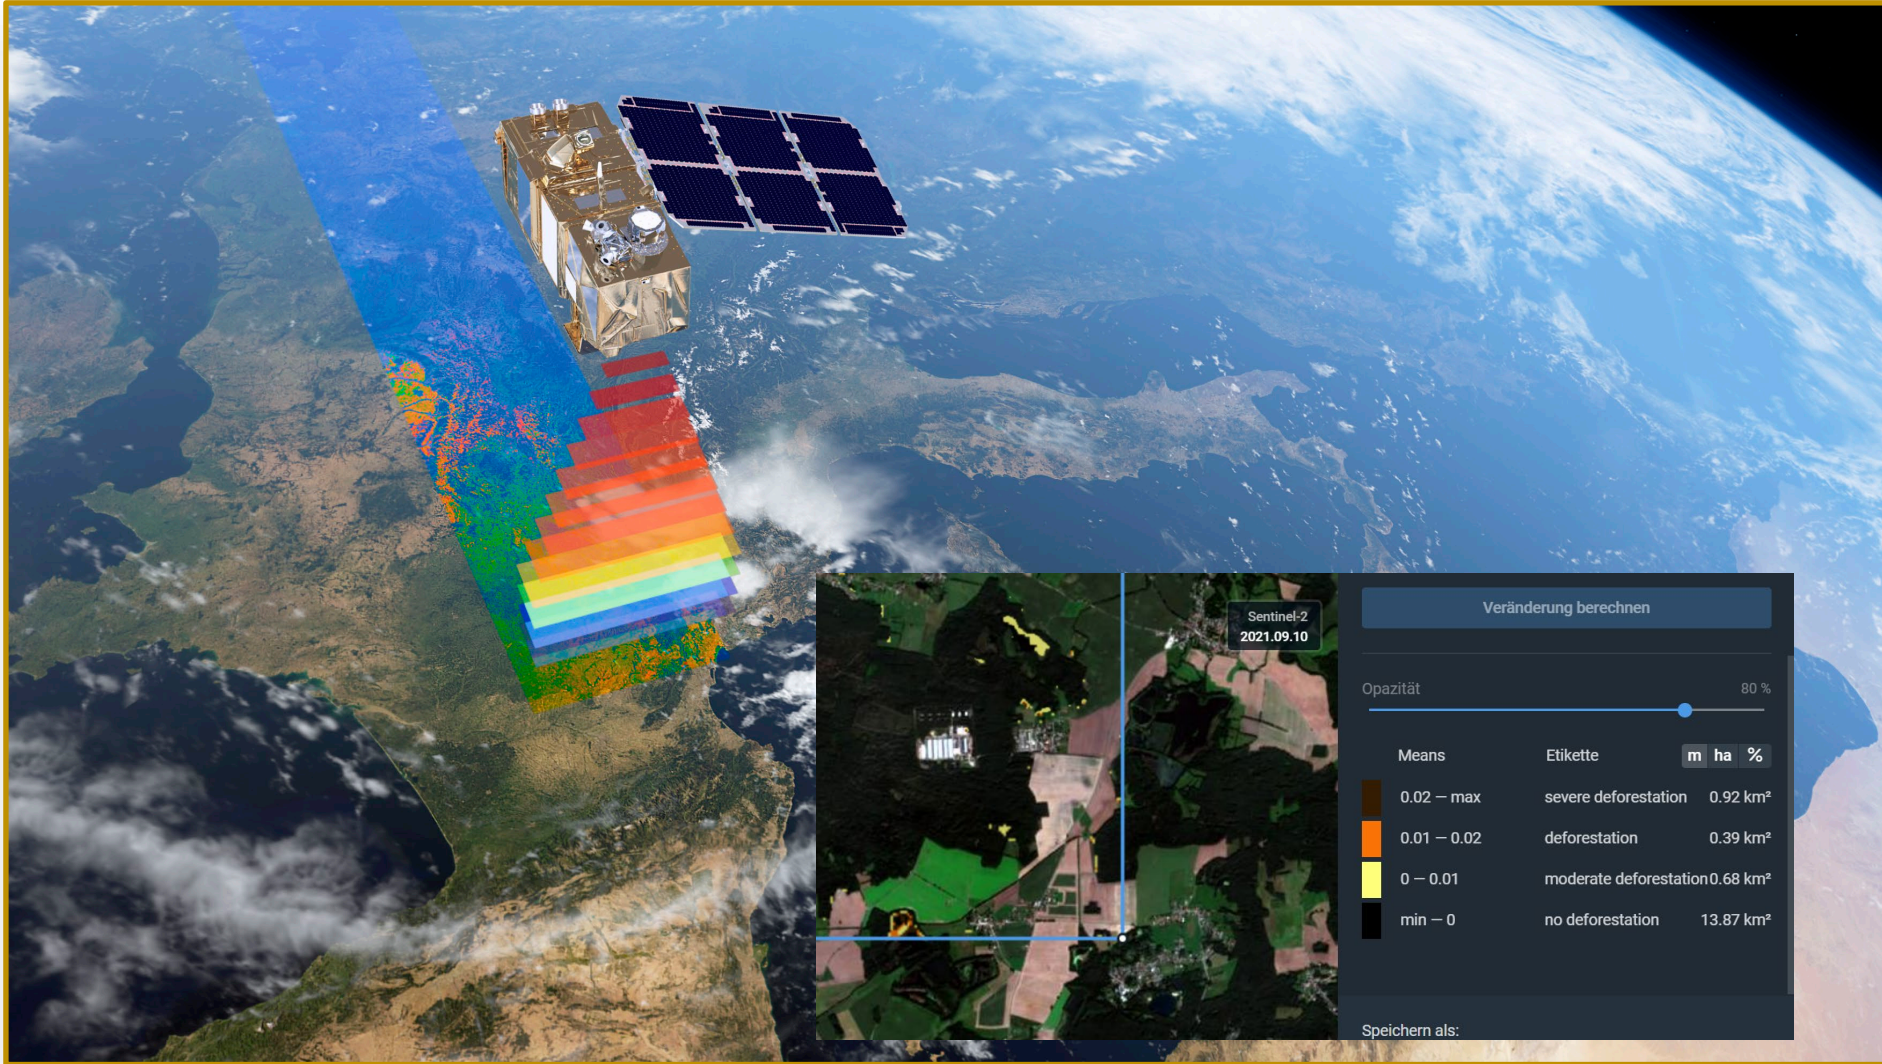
Sentinel-2
2021.09.10

Veränderung berechnen

Opazität 80 %

| Means | Etikette | m ha % |
|---|---|---|
| 0.02 — max | severe deforestation | 0.92 km² |
| 0.01 — 0.02 | deforestation | 0.39 km² |
| 0 — 0.01 | moderate deforestation | 0.68 km² |
| min — 0 | no deforestation | 13.87 km² |

Speichern als: